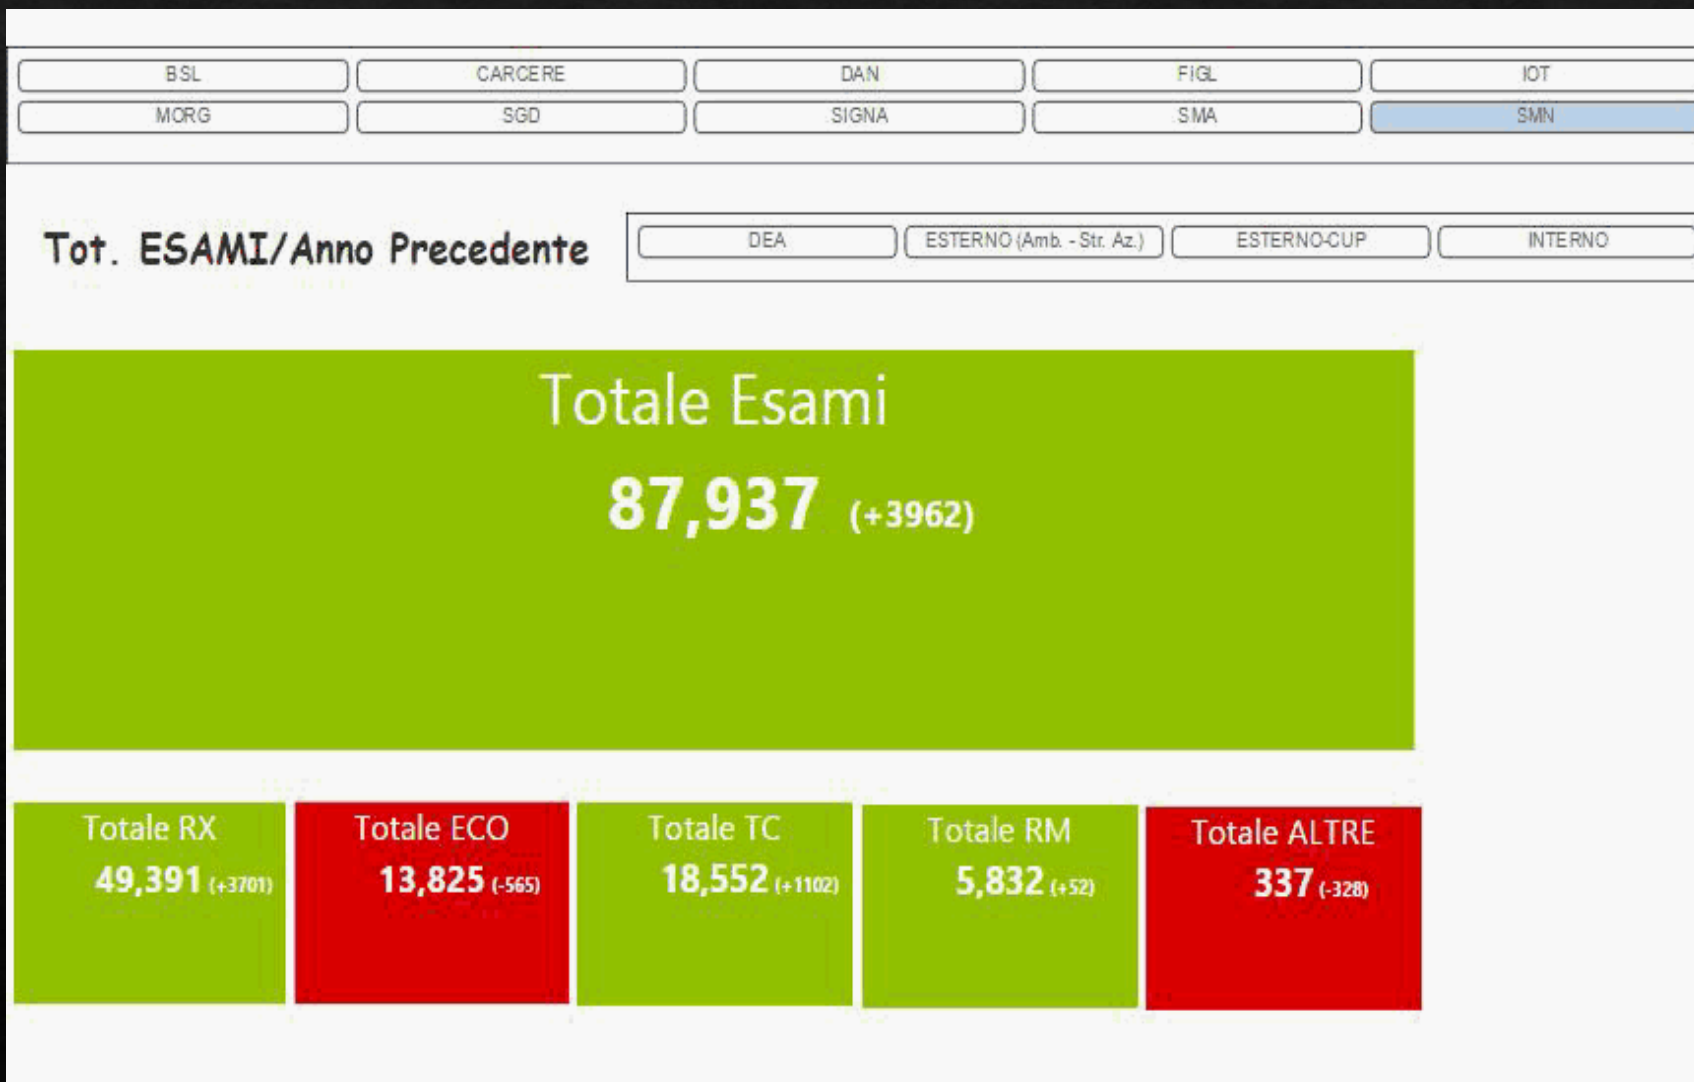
BSL
CARCERE
DAN
FIGL
IOT
MORG
SGD
SIGNA
SMA
SMN

Tot. ESAMI/Anno Precedente

DEA
ESTERNO (Amb. - Str. Az.)
ESTERNO-CUP
INTERNO

Totale Esami
87,937 (+3962)

Totale RX
49,391 (+3701)

Totale ECO
13,825 (-565)

Totale TC
18,552 (+1102)

Totale RM
5,832 (+52)

Totale ALTRE
337 (-328)